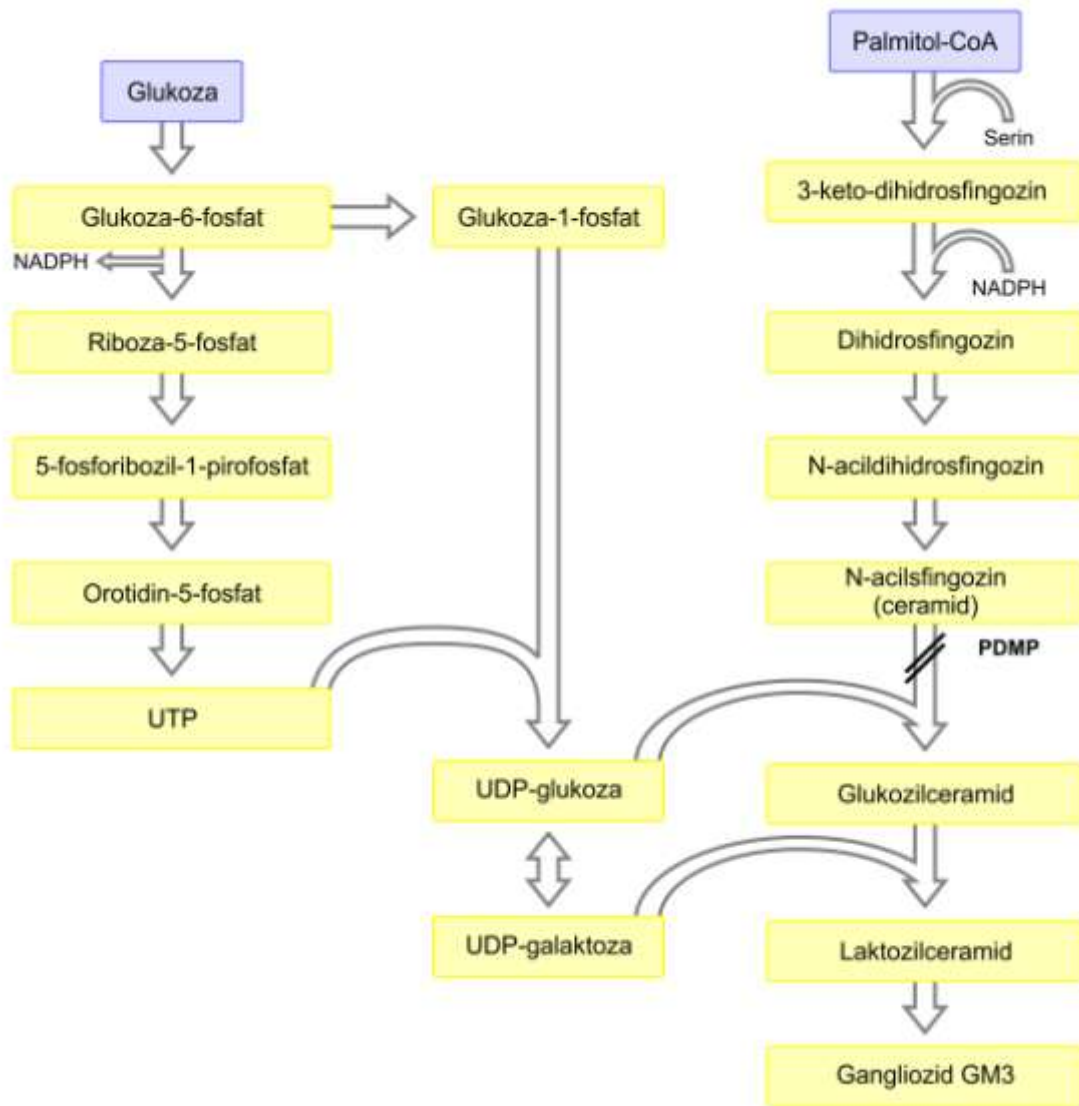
Glukoza

Glukoza-6-fosfat

NADPH

Glukoza-1-fosfat

Riboza-5-fosfat

5-fosforibozil-1-pirofosfat

Orotidin-5-fosfat

UTP

UDP-glukoza

UDP-galaktoza

Palmitol-CoA

Serin

3-keto-dihidrosfingozin

NADPH

Dihidrosfingozin

N-acildihidrosfingozin

N-acilsfingozin (ceramid)

PDMP

Glukozilceramid

Laktozilceramid

Gangliozid GM3